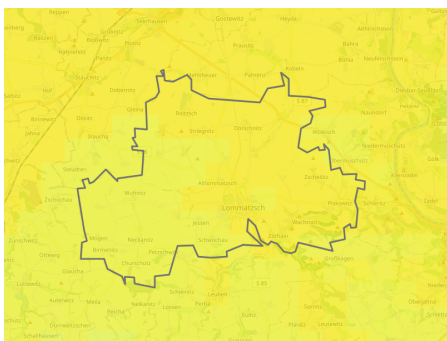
Reppen
Seerhausen
Gostewitz
Heyda
Zehren
Radewitz
Bloßwitz
Plotitz
Prausitz
Bahra
Diesbar-Seußlitz
Nickritz
Neudorf
Leckwitz
Petzschwitz
Altlommatzsch
Pahrenz
Korbitz
Dobernitz
Striegnitz
Schwochau
Ottewig
Zschochau
Ostrau
Neckanitz
Schweta
Wolkau
Lommatzsch
Paltzschen
Praterschütz
Piskowitz
Barmenitz
Marschütz
Dörschnitz
Churschütz
Mertitz
Seebschütz
Ziegenhain
Klappendorf
Goldschützmühle
Zscheilitz
Roitzsch
Jessen
Sieglitz
Leuben
Ketzerbachtal
Gruhna
Schleinitz
Wachtnitz
Wachtnitz
Ziegenhain
Meila
Nössige
Arntitz
Schieritz
Porsitz
Lotzschen
Lossen
Rüsseina
Wahnitz
Oberjahna
Soppen